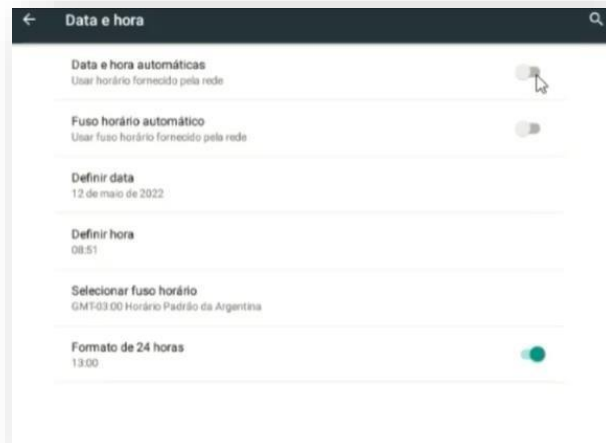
Data e hora

Data e hora automáticas
Usar horário fornecido pela rede

Fuso horário automático
Usar fuso horário fornecido pela rede

Definir data
12 de maio de 2022

Definir hora
08:51

Selecionar fuso horário
GMT-03:00 Horário Padrão da Argentina

Formato de 24 horas
13:00